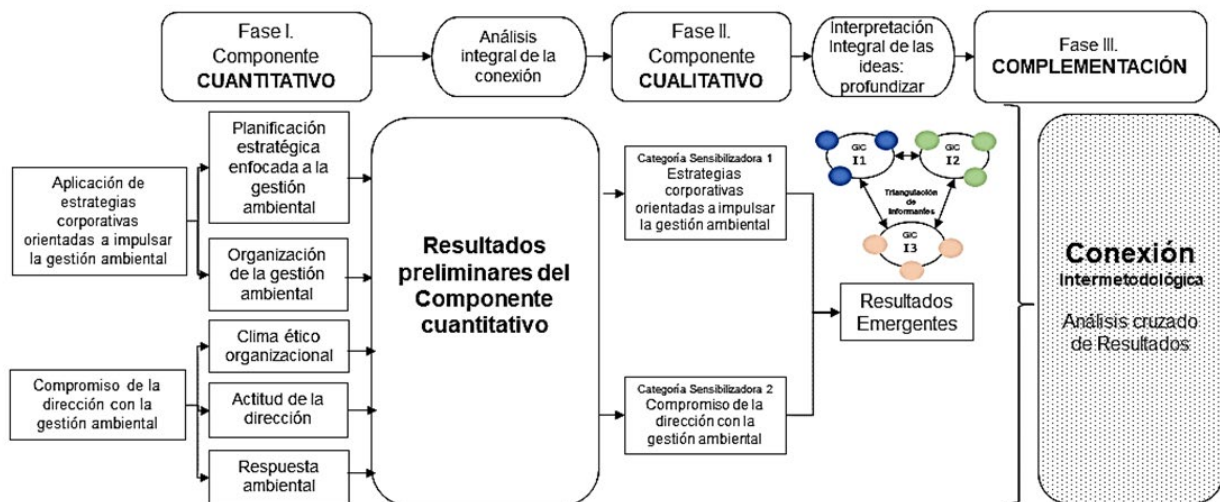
Fase I. Componente CUANTITATIVO

Análisis integral de la conexión

Fase II. Componente CUALITATIVO

Interpretación Integral de las ideas: profundizar

Fase III. COMPLEMENTACIÓN

Aplicación de estrategias corporativas orientadas a impulsar la gestión ambiental

Planificación estratégica enfocada a la gestión ambiental

Organización de la gestión ambiental

Compromiso de la dirección con la gestión ambiental

Clima ético organizacional

Actitud de la dirección

Respuesta ambiental

Resultados preliminares del Componente cuantitativo

Categoría Sensibilizadora 1
Estrategias corporativas orientadas a impulsar la gestión ambiental

Categoría Sensibilizadora 2
Compromiso de la dirección con la gestión ambiental

GIC I1

GIC I2

Triangulación de informantes

GIC I3

Resultados Emergentes

Conexión
Intermetodológica

Análisis cruzado de Resultados